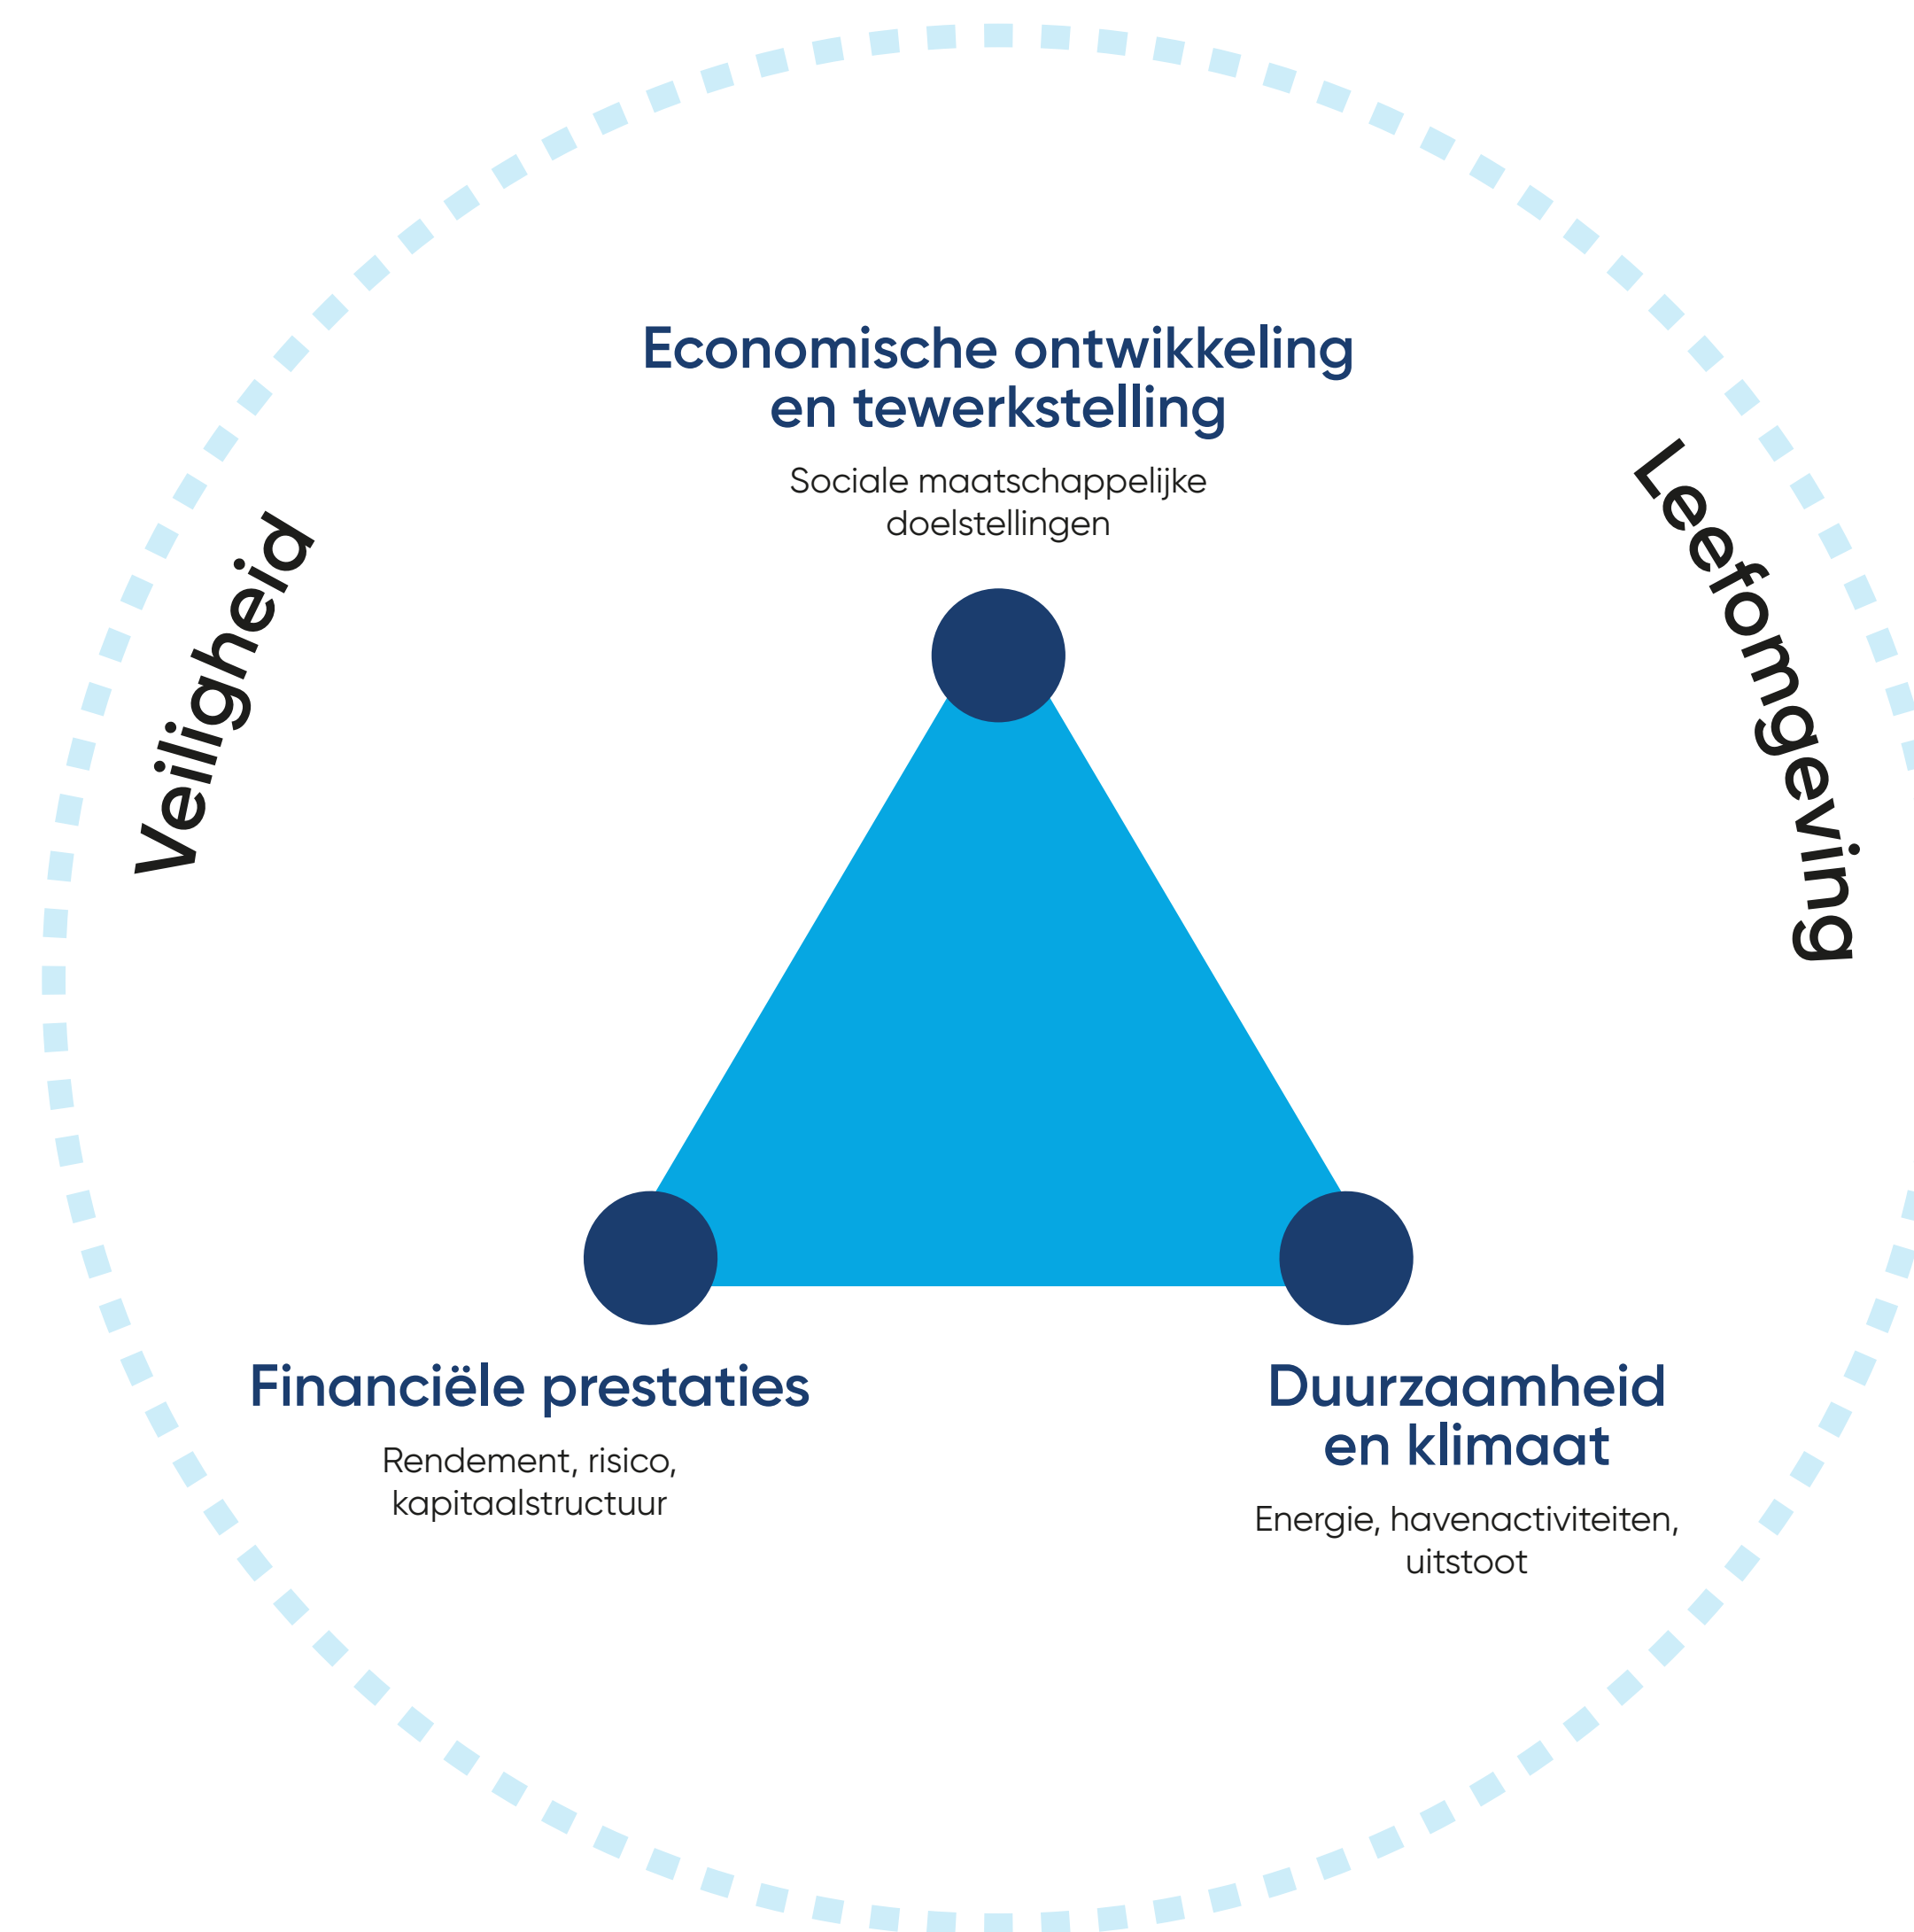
Economische ontwikkeling en tewerkstelling

Sociale maatschappelijke doelstellingen

Veiligheid

Leefomgeving

Financiële prestaties

Rendement, risico, kapitaalstructuur

Duurzaamheid en klimaat

Energie, havenactiviteiten, uitstoot